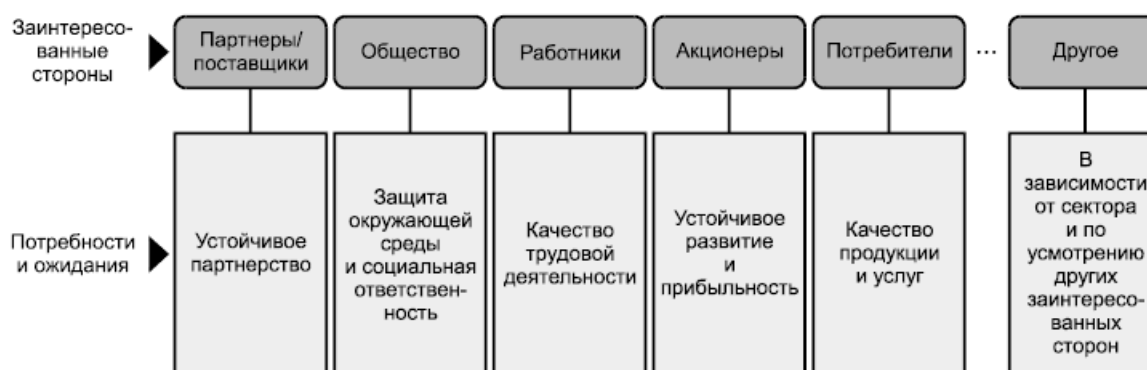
Заинтересованные стороны

Партнеры/ поставщики

Общество

Работники

Акционеры

Потребители

...

Другое

Потребности и ожидания

Устойчивое партнерство

Защита окружающей среды и социальная ответственность

Качество трудовой деятельности

Устойчивое развитие и прибыльность

Качество продукции и услуг

В зависимости от сектора и по усмотрению других заинтересованных сторон